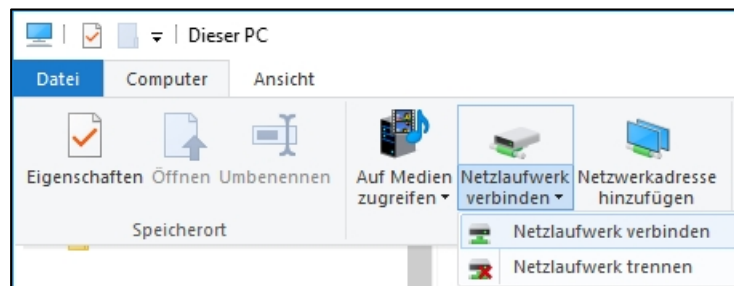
Dieser PC

Datei Computer Ansicht

Eigenschaften Öffnen Umbenennen

Speicherort

Auf Medien zugreifen ▾

Netzlaufwerk verbinden ▾

Netzwerkadresse hinzufügen

Netzlaufwerk verbinden

Netzlaufwerk trennen